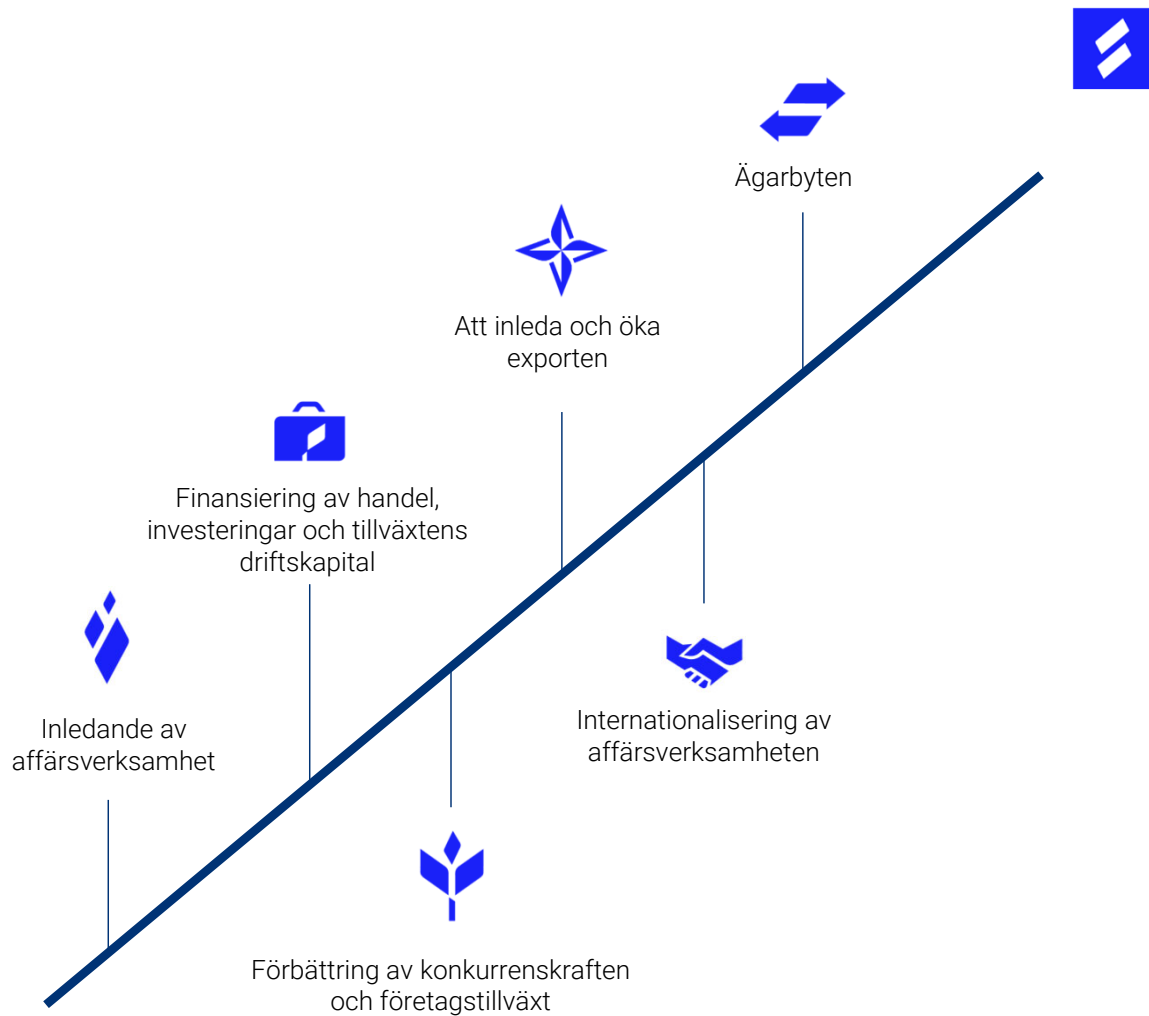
Ägarbyten

Att inleda och öka exporten

Finansiering av handel, investeringar och tillväxtens driftskapital

Inledande av affärsverksamhet

Internationalisering av affärsverksamheten

Förbättring av konkurrenskraften och företagstillväxt